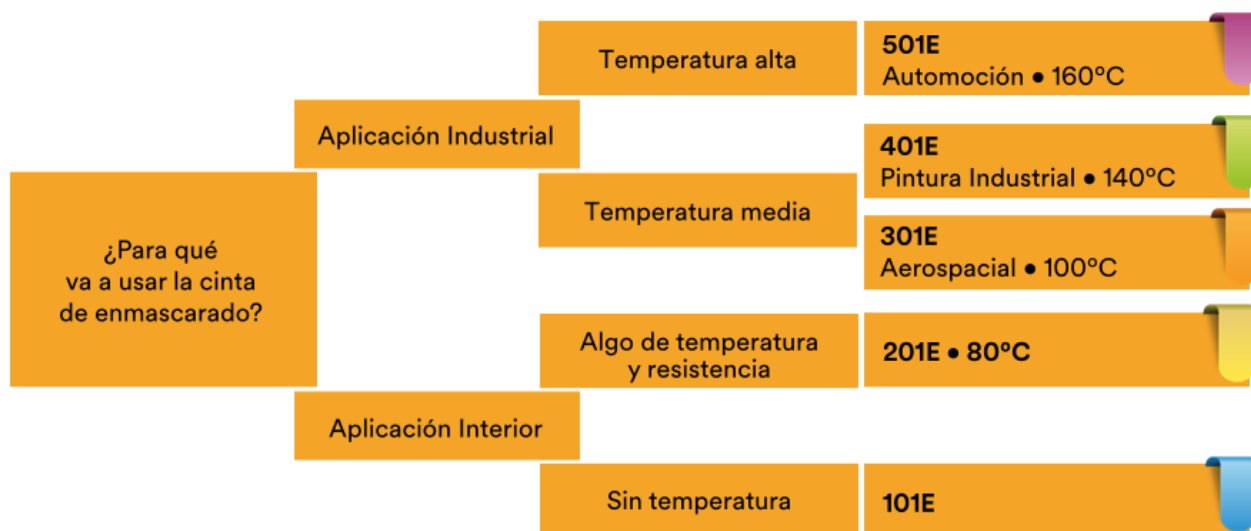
¿Para qué va a usar la cinta de enmascarado?

Aplicación Industrial

Temperatura alta

501E
Automoción • 160ºC

Temperatura media

401E
Pintura Industrial • 140ºC

301E
Aerospacial • 100ºC

Algo de temperatura y resistencia

201E • 80ºC

Aplicación Interior

Sin temperatura

101E